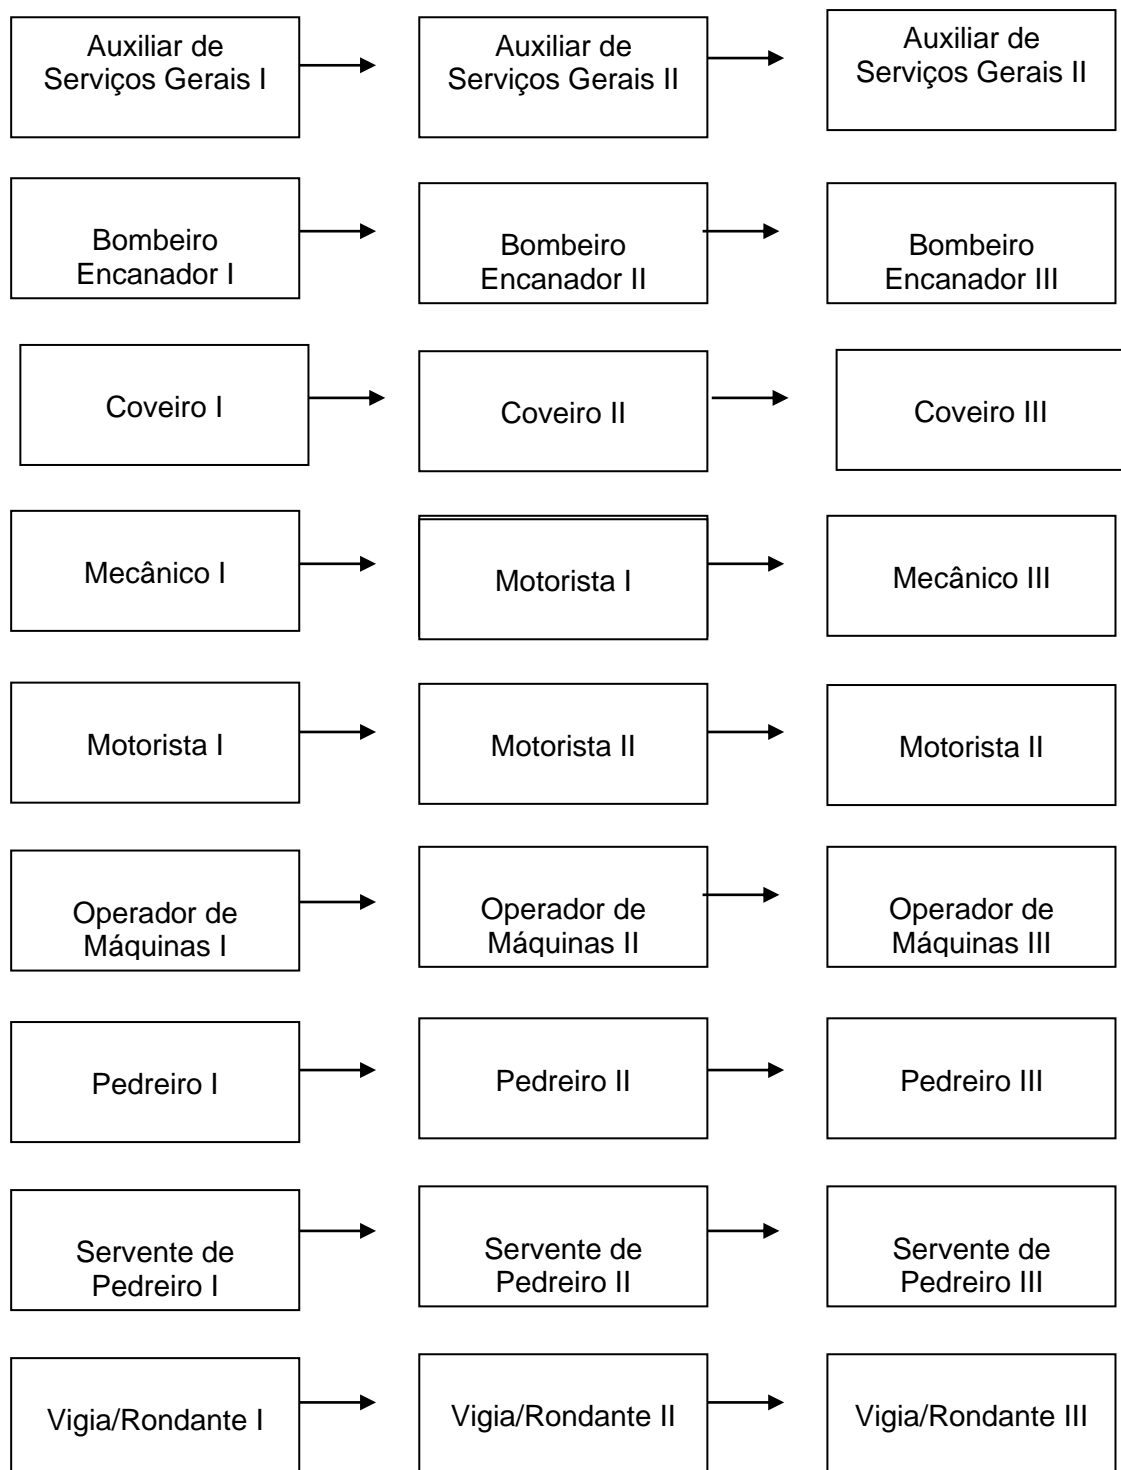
Auxiliar de Serviços Gerais I

Auxiliar de Serviços Gerais II

Auxiliar de Serviços Gerais II

Bombeiro Encanador I

Bombeiro Encanador II

Bombeiro Encanador III

Coveiro I

Coveiro II

Coveiro III

Mecânico I

Motorista I

Mecânico III

Motorista I

Motorista II

Motorista II

Operador de Máquinas I

Operador de Máquinas II

Operador de Máquinas III

Pedreiro I

Pedreiro II

Pedreiro III

Servente de Pedreiro I

Servente de Pedreiro II

Servente de Pedreiro III

Vigia/Rondante I

Vigia/Rondante II

Vigia/Rondante III